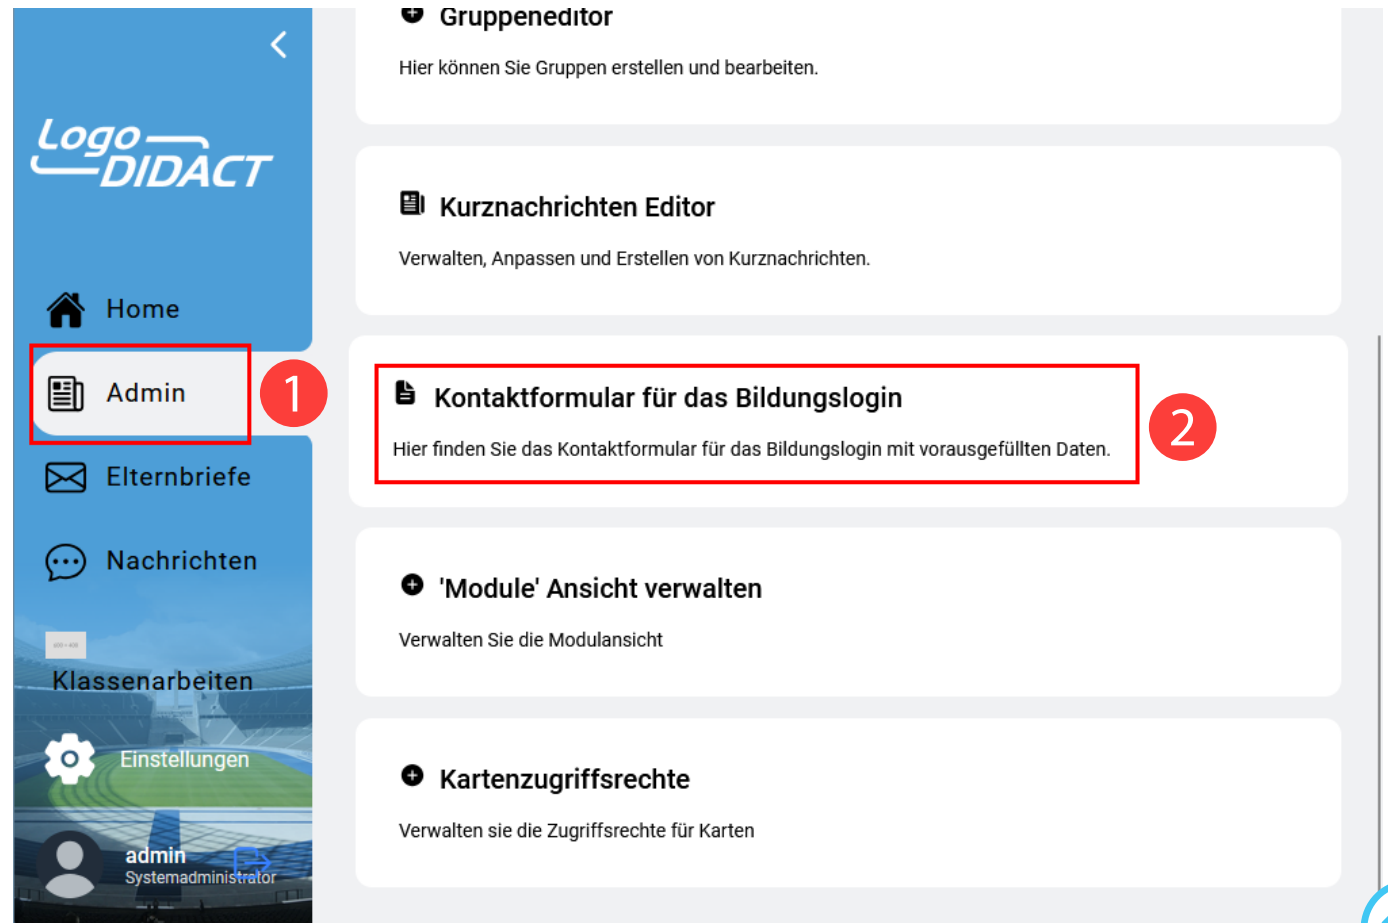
Logo DIDACT

Home

Admin

1

Elternbriefe

Nachrichten

Klassenarbeiten

Einstellungen

admin
Systemadministrator

Gruppeneditor

Hier können Sie Gruppen erstellen und bearbeiten.

Kurznachrichten Editor

Verwalten, Anpassen und Erstellen von Kurznachrichten.

Kontaktformular für das Bildungslogin

Hier finden Sie das Kontaktformular für das Bildungslogin mit vorausgefüllten Daten.

2

'Module' Ansicht verwalten

Verwalten Sie die Modulansicht

Kartenzugriffsrechte

Verwalten sie die Zugriffsrechte für Karten